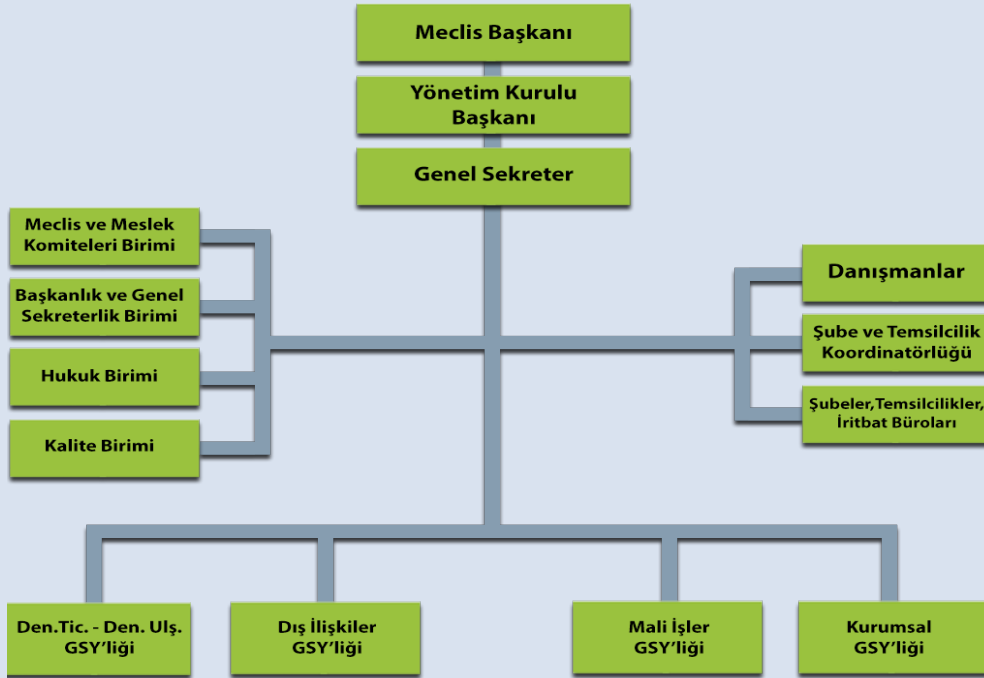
Meclis Başkanı

Yönetim Kurulu Başkanı

Genel Sekreter

Meclis ve Meslek Komiteleri Birimi

Başkanlık ve Genel Sekreterlik Birimi

Hukuk Birimi

Kalite Birimi

Danışmanlar

Şube ve Temsilcilik Koordinatörlüğü

Şubeler,Temsilcilikler, İrtibat Büroları

Den.Tic. - Den. Ulş. GSY'liği

Dış İlişkiler GSY'liği

Mali İşler GSY'liği

Kurumsal GSY'liği